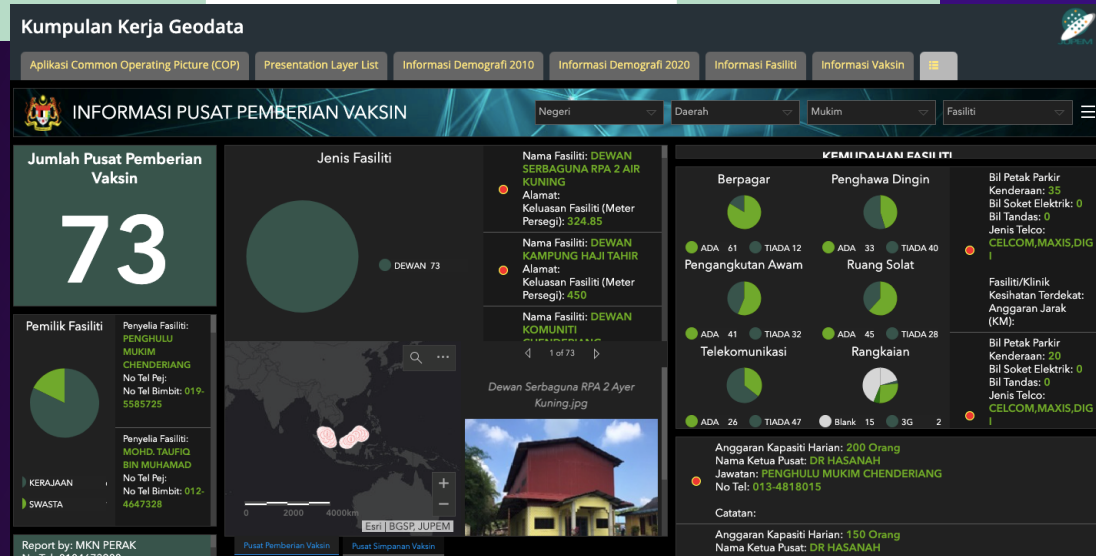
Kumpulan Kerja Geodata

JUPEM

Aplikasi Common Operating Picture (COP) | Presentation Layer List | Informasi Demografi 2010 | Informasi Demografi 2020 | Informasi Fasiliti | Informasi Vaksin

INFORMASI PUSAT PEMBERIAN VAKSIN

Negeri | Daerah | Mukim | Fasiliti

Jumlah Pusat Pemberian Vaksin

73

Jenis Fasiliti

DEWAN 73

Nama Fasiliti: DEWAN SERBAGUNA RPA 2 AIR KUNING
Alamat:
Keluasan Fasiliti (Meter Persegi): 324.85

Nama Fasiliti: DEWAN KAMPUNG HAJI TAHIR
Alamat:
Keluasan Fasiliti (Meter Persegi): 450

Nama Fasiliti: DEWAN KOMUNITI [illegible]

1 of 73

Dewan Serbaguna RPA 2 Ayer Kuning.jpg

KEMUDAHAN FASILITI

Berpagar
ADA 61 TIADA 12

Penghawa Dingin
ADA 33 TIADA 40

Pengangkutan Awam
ADA 41 TIADA 32

Ruang Solat
ADA 45 TIADA 28

Telekomunikasi
ADA 26 TIADA 47

Rangkaian
Blank 15 3G 2

Bil Petak Parkir Kenderaan: 35
Bil Soket Elektrik: 0
Bil Tandas: 0
Jenis Telco: CELCOM,MAXIS,DIGI

Fasiliti/Klinik Kesihatan Terdekat:
Anggaran Jarak (KM):

Bil Petak Parkir Kenderaan: 20
Bil Soket Elektrik: 0
Bil Tandas: 0
Jenis Telco: CELCOM,MAXIS,DIGI

Pemilik Fasiliti

KERAJAAN
SWASTA

Penyelia Fasiliti: PENGHULU MUKIM CHENDERIANG
No Tel Pej:
No Tel Bimbit: 019-5585725

Penyelia Fasiliti: MOHD. TAUFIQ BIN MUHAMAD
No Tel Pej:
No Tel Bimbit: 012-4647328

0 2000 4000km
Esri | BGSP, JUPEM

Anggaran Kapasiti Harian: 200 Orang
Nama Ketua Pusat: DR HASANAH
Jawatan: PENGHULU MUKIM CHENDERIANG
No Tel: 013-4818015

Catatan:

Anggaran Kapasiti Harian: 150 Orang
Nama Ketua Pusat: DR HASANAH

Report by: MKN PERAK

Pusat Pemberian Vaksin | Pusat Simpanan Vaksin